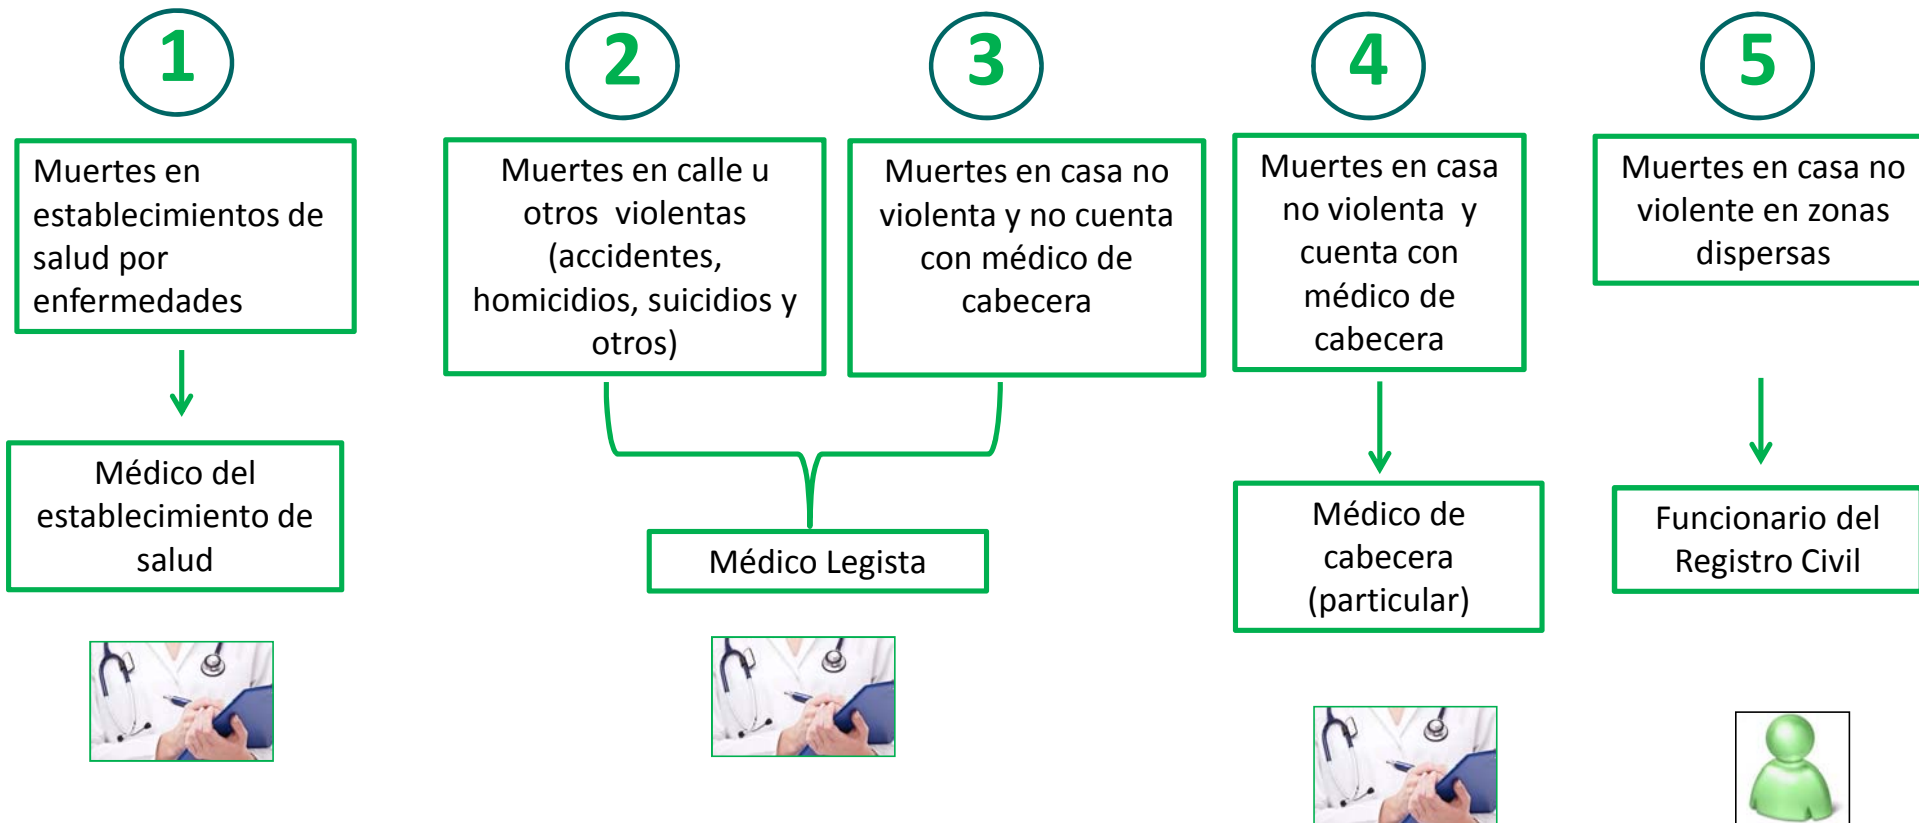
1

Muertes en establecimientos de salud por enfermedades

Médico del establecimiento de salud

2

Muertes en calle u otros violentas (accidentes, homicidios, suicidios y otros)

3

Muertes en casa no violenta y no cuenta con médico de cabecera

Médico Legista

4

Muertes en casa no violenta y cuenta con médico de cabecera

Médico de cabecera (particular)

5

Muertes en casa no violente en zonas dispersas

Funcionario del Registro Civil